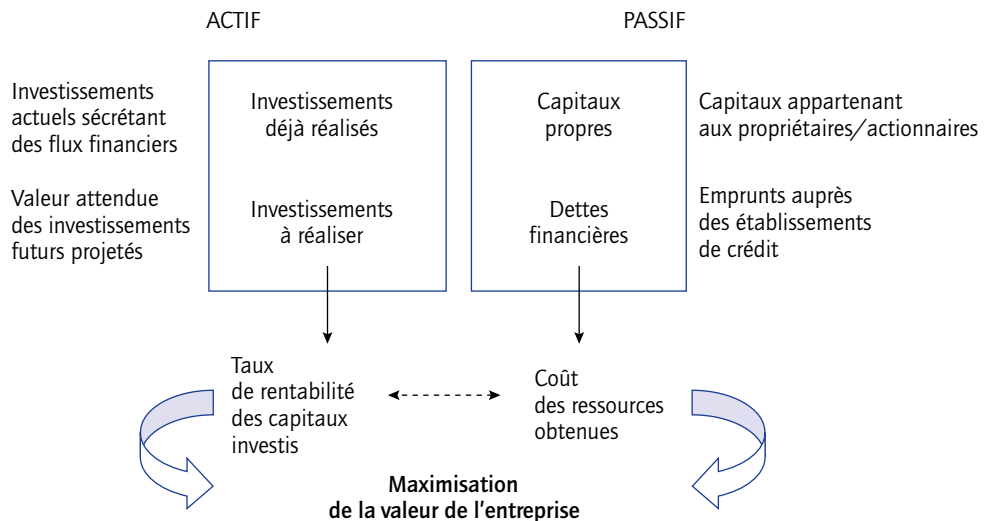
ACTIF

PASSIF

Investissements actuels sécrétant des flux financiers

Valeur attendue des investissements futurs projetés

Investissements déjà réalisés

Investissements à réaliser

Capitaux propres

Dettes financières

Capitaux appartenant aux propriétaires/actionnaires

Emprunts auprès des établissements de crédit

Taux de rentabilité des capitaux investis

Coût des ressources obtenues

**Maximisation de la valeur de l'entreprise**